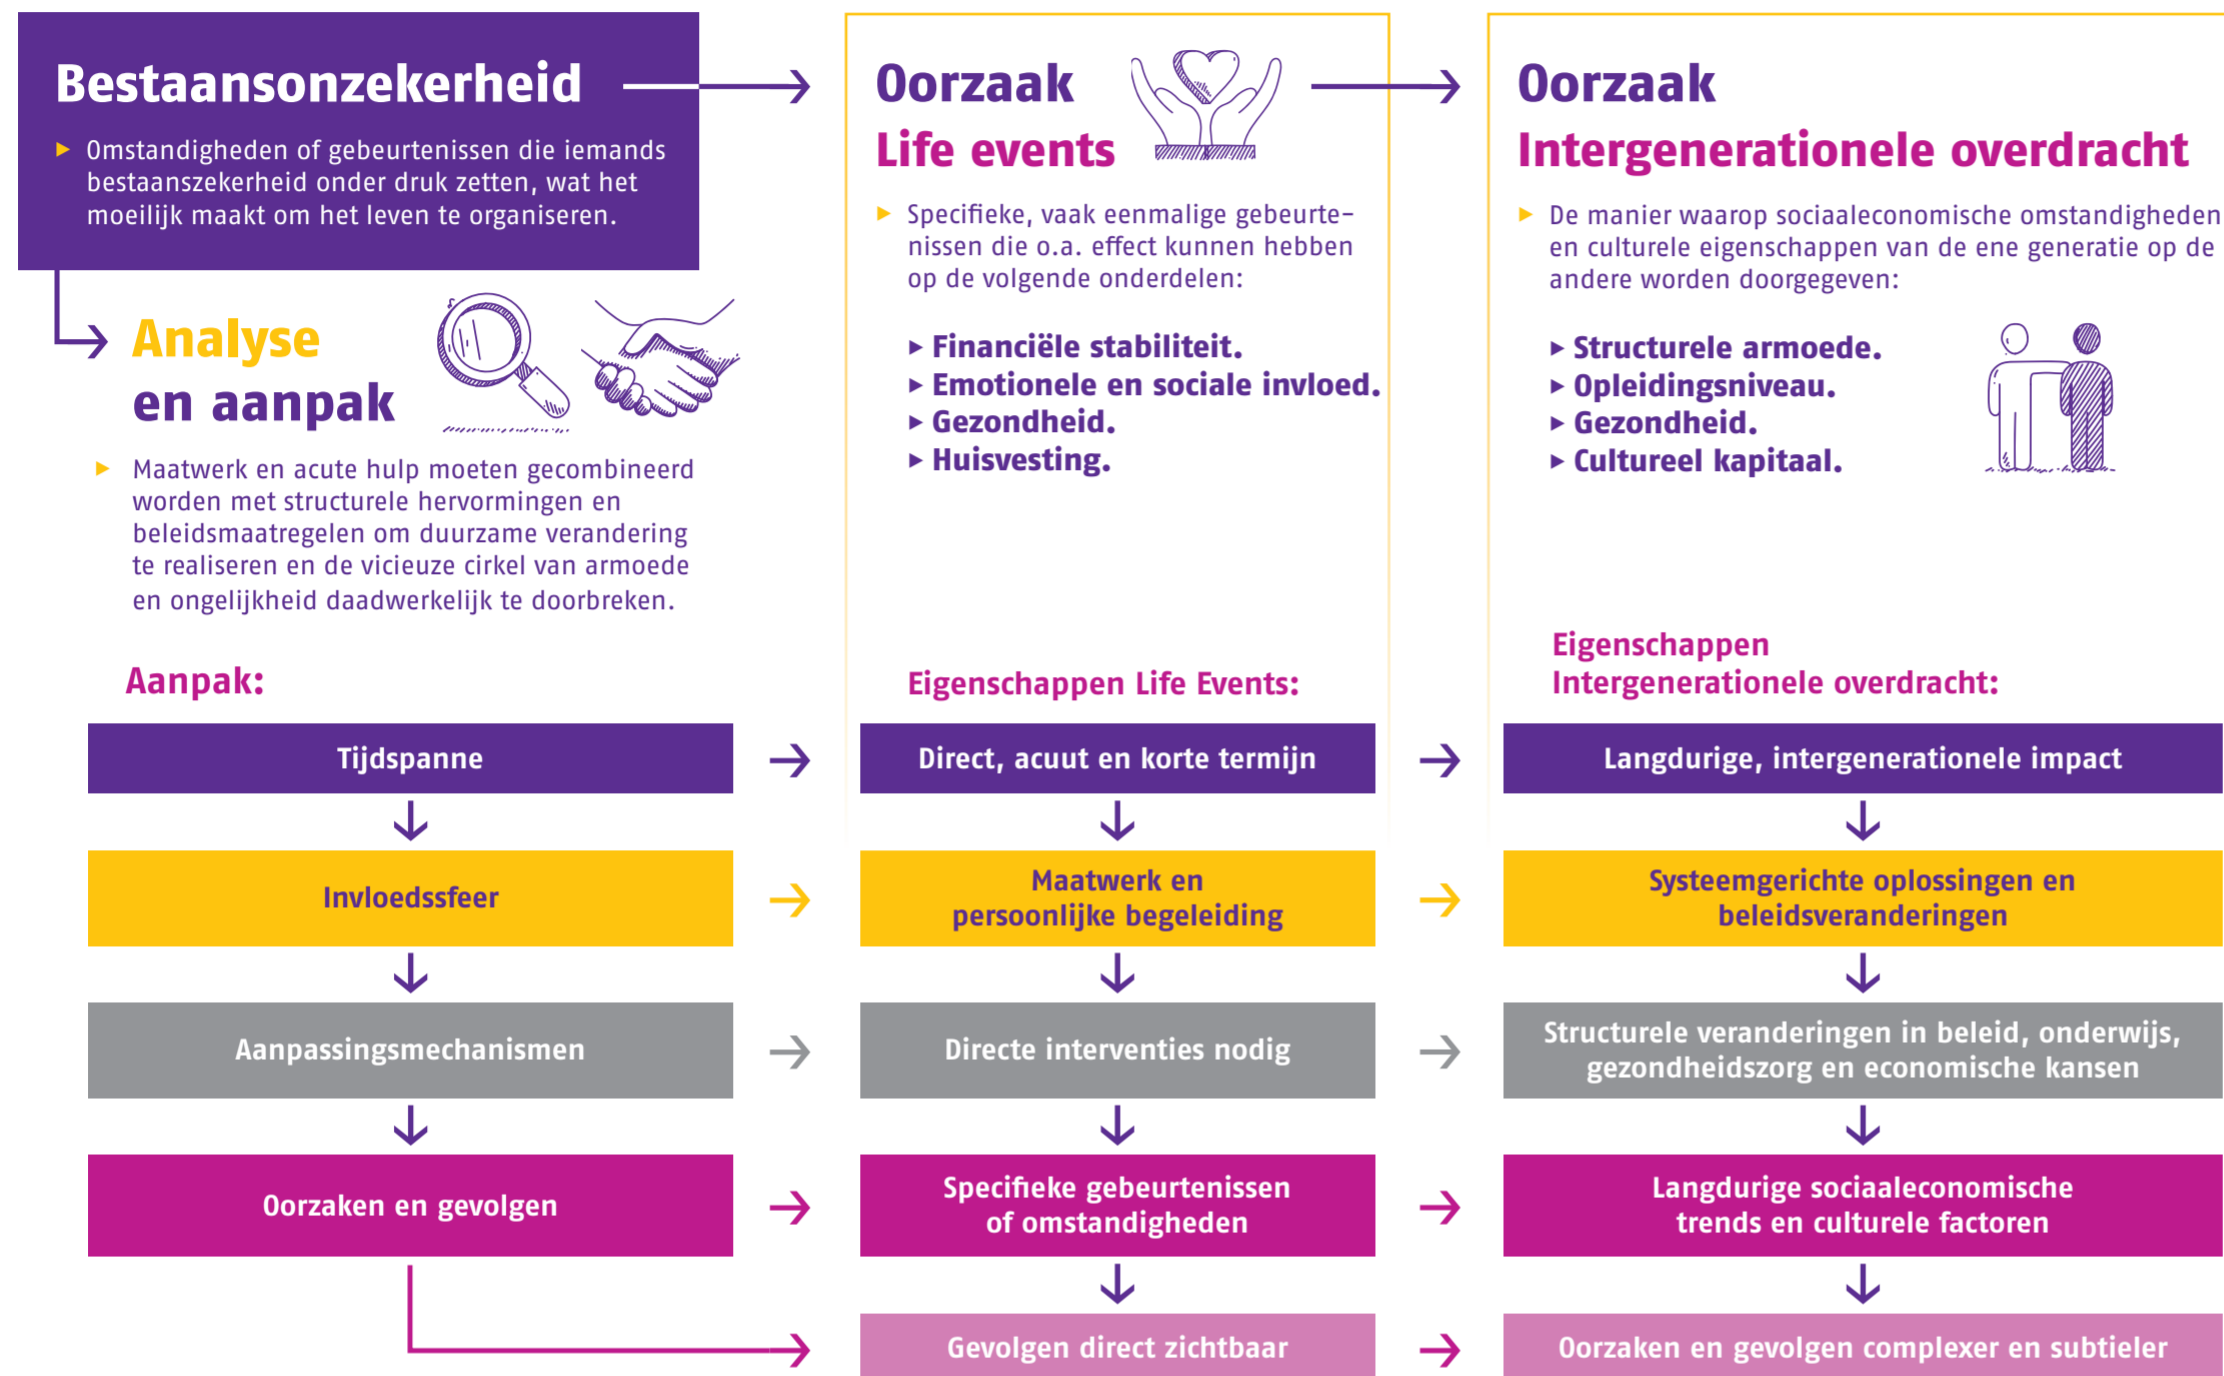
Bestaansonzekerheid

Omstandigheden of gebeurtenissen die iemands bestaanszekerheid onder druk zetten, wat het moeilijk maakt om het leven te organiseren.

Analyse en aanpak

Maatwerk en acute hulp moeten gecombineerd worden met structurele hervormingen en beleidsmaatregelen om duurzame verandering te realiseren en de vicieuze cirkel van armoede en ongelijkheid daadwerkelijk te doorbreken.

Aanpak:

Oorzaak
Life events

Specifieke, vaak eenmalige gebeurtenissen die o.a. effect kunnen hebben op de volgende onderdelen:

- Financiële stabiliteit.
- Emotionele en sociale invloed.
- Gezondheid.
- Huisvesting.

Eigenschappen Life Events:

Oorzaak
Intergenerationele overdracht

De manier waarop sociaaleconomische omstandigheden en culturele eigenschappen van de ene generatie op de andere worden doorgegeven:

- Structurele armoede.
- Opleidingsniveau.
- Gezondheid.
- Cultureel kapitaal.

Eigenschappen Intergenerationele overdracht:

| Tijdspanne | Direct, acuut en korte termijn | Langdurige, intergenerationele impact |
|---|---|---|
| Invloedssfeer | Maatwerk en persoonlijke begeleiding | Systeemgerichte oplossingen en beleidsveranderingen |
| Aanpassingsmechanismen | Directe interventies nodig | Structurele veranderingen in beleid, onderwijs, gezondheidszorg en economische kansen |
| Oorzaken en gevolgen | Specifieke gebeurtenissen of omstandigheden | Langdurige sociaaleconomische trends en culturele factoren |
| | Gevolgen direct zichtbaar | Oorzaken en gevolgen complexer en subtieler |